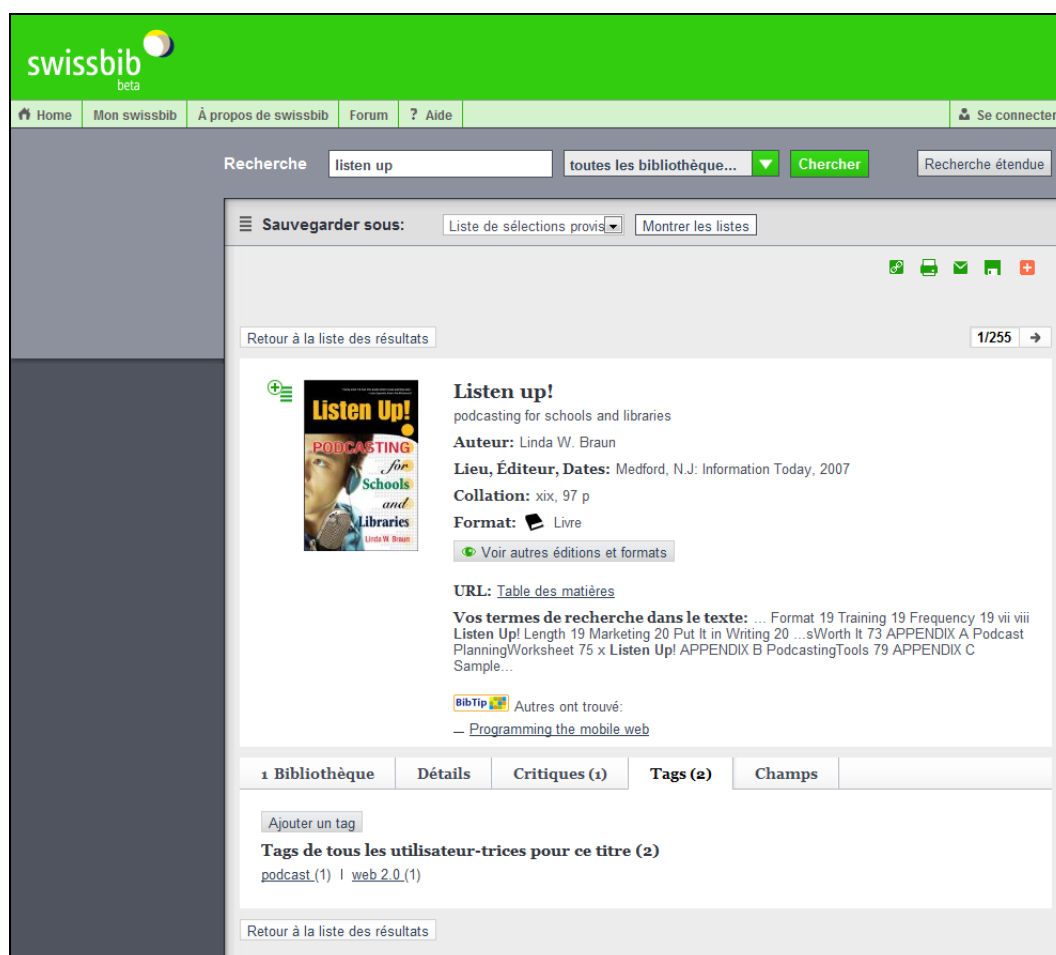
swissbib
beta

Home | Mon swissbib | À propos de swissbib | Forum | ? Aide | Se connecter

Recherche listen up toutes les bibliothèque... Chercher Recherche étendue

Sauvegarder sous: Liste de sélections provis Montrer les listes

Retour à la liste des résultats 1/255

Listen Up! PODCASTING for Schools and Libraries Linda W. Braun

Listen up!
podcasting for schools and libraries
Auteur: Linda W. Braun
Lieu, Éditeur, Dates: Medford, N.J: Information Today, 2007
Collation: xix, 97 p
Format: Livre
Voir autres éditions et formats

URL: Table des matières

Vos termes de recherche dans le texte: ... Format 19 Training 19 Frequency 19 vii viii Listen Up! Length 19 Marketing 20 Put It in Writing 20 ...sWorth It 73 APPENDIX A Podcast PlanningWorksheet 75 x Listen Up! APPENDIX B PodcastingTools 79 APPENDIX C Sample...

BibTip Autres ont trouvé:
Programming the mobile web

1 Bibliothèque | Détails | Critiques (1) | Tags (2) | Champs

Ajouter un tag
Tags de tous les utilisateur-trices pour ce titre (2)
podcast (1) | web 2.0 (1)

Retour à la liste des résultats